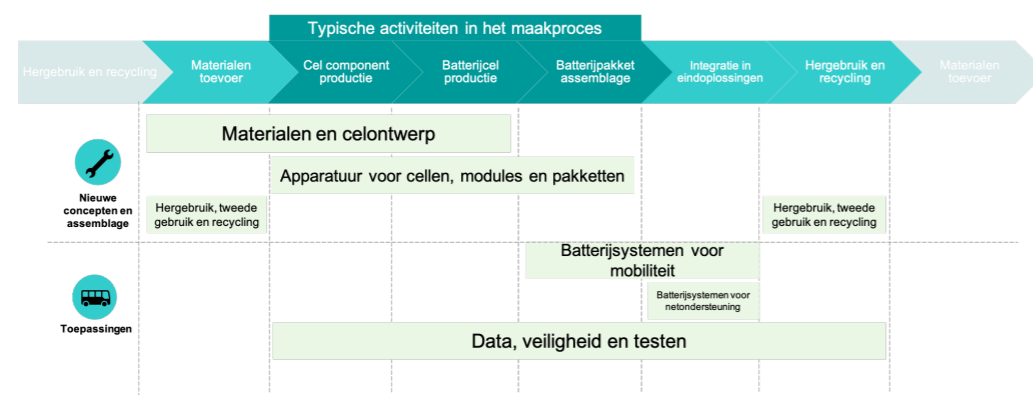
Typische activiteiten in het maakproces

Hergebruik en recycling

Materialen toevoer

Cel component productie

Batterijcel productie

Batterijpakket assemblage

Integratie in eindoplossingen

Hergebruik en recycling

Materialen toevoer

Materialen en celontwerp

Apparatuur voor cellen, modules en pakketten

Nieuwe concepten en assemblage

Hergebruik, tweede gebruik en recycling

Hergebruik, tweede gebruik en recycling

Batterijsystemen voor mobiliteit

Batterijsystemen voor netondersteuning

Toepassingen

Data, veiligheid en testen